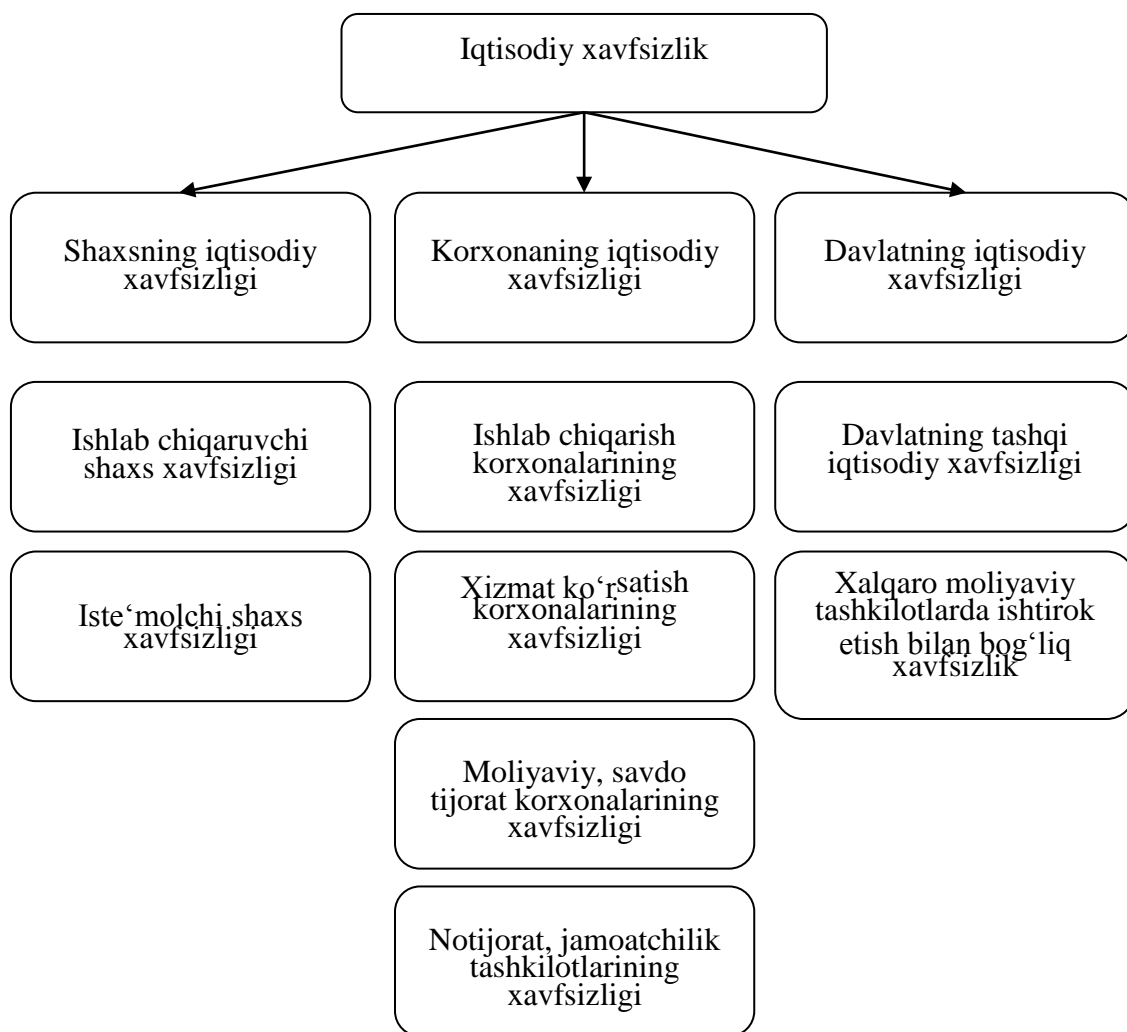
Iqtisodiy xavfsizlik

Shaxsning iqtisodiy xavfsizligi

Ishlab chiqaruvchi shaxs xavfsizligi

Iste‘molchi shaxs xavfsizligi

Korxonaning iqtisodiy xavfsizligi

Ishlab chiqarish korxonalarining xavfsizligi

Xizmat ko‘rsatish korxonalarining xavfsizligi

Moliyaviy, savdo tijorat korxonalarining xavfsizligi

Notijorat, jamoatchilik tashkilotlarining xavfsizligi

Davlatning iqtisodiy xavfsizligi

Davlatning tashqi iqtisodiy xavfsizligi

Xalqaro moliyaviy tashkilotlarda ishtirok etish bilan bog‘liq xavfsizlik